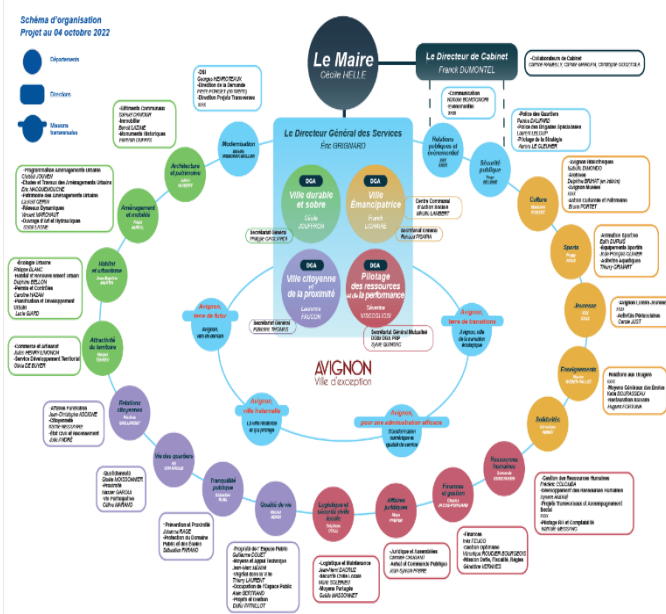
Schéma d'organisation
Projet au 04 octobre 2022

Départements
Directions
Missions transversales

Le Maire
Cécile HELLE

Le Directeur de Cabinet
Franck DUMONTEL

Le Directeur Général des Services
Éric GRIGNARD

DGA
Ville durable et sobre
Cécile JOUFFROY

DGA
Ville Émancipatrice
Franck LICHAIRE

DGA
Ville citoyenne et de la proximité
Laurence FALCON

DGA
Pilotage des ressources et de la performance
Séverine VESCOVALI

AVIGNON
Ville d'exception

Modernisation

Architecture et patrimoine

Aménagement et mobilité

Habitat et urbanisme

Attractivité du territoire

Relations citoyennes

Vie des quartiers

Tranquillité publique

Qualité de vie

Logistique et sécurité civile

Affaires juridiques

Finances et gestion

Ressources humaines

Solidarités

Enseignement

Jeunesse

Sports

Culture

Sécurité publique

Relations publiques et événementiel

Avignon, terre de futur

Avignon, terre de transitions

Avignon, ville fraternelle

Avignon, pour une administration efficace

Avignon, ville de la transition écologique

Secrétariat Général

Secrétariat Général Mutualisé

Centre Communal d'Action Sociale

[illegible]